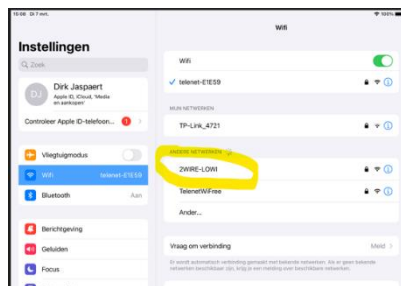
15:06 Di 7 mrt.

100%

Instellingen

Zoek

DJ

Dirk Jaspaert

Apple ID, iCloud, Media en aankopen

Controleer Apple ID-telefoon...

1

Vliegtuigmodus

Wifi

telenet-E1E59

Bluetooth

Aan

Berichtgeving

Geluiden

Focus

Wifi

Wifi

telenet-E1E59

MIJN NETWERKEN

TP-Link_4721

ANDERE NETWERKEN

2WIRE-LOWI

TelenetWiFree

Ander...

Vraag om verbinding

Meld

Er wordt automatisch verbinding gemaakt met bekende netwerken. Als er geen bekende netwerken beschikbaar zijn, krijg je een melding over beschikbare netwerken.